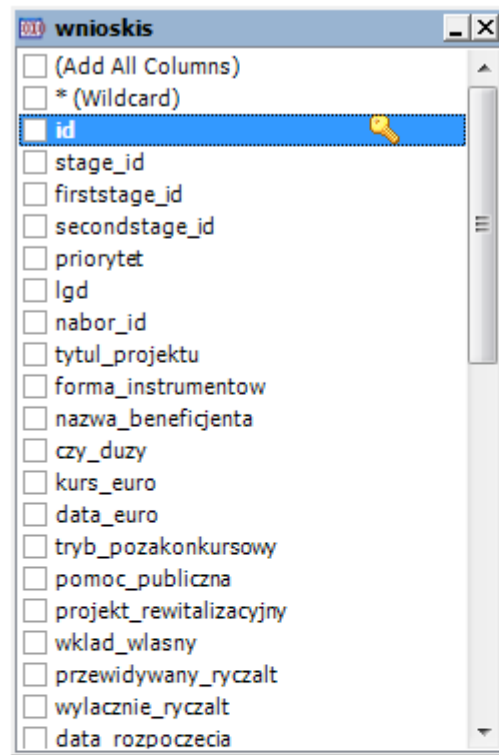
wnioskis

(Add All Columns)
* (Wildcard)
id
stage_id
firststage_id
secondstage_id
priorytet
lgd
nabor_id
tytul_projektu
forma_instrumentow
nazwa_beneficjenta
czy_duzy
kurs_euro
data_euro
tryb_pozakonkursowy
pomoc_publiczna
projekt_rewitalizacyjny
wklad_wlasny
przewidywany_ryczalt
wylacznie_ryczalt
data_rozpoczecia